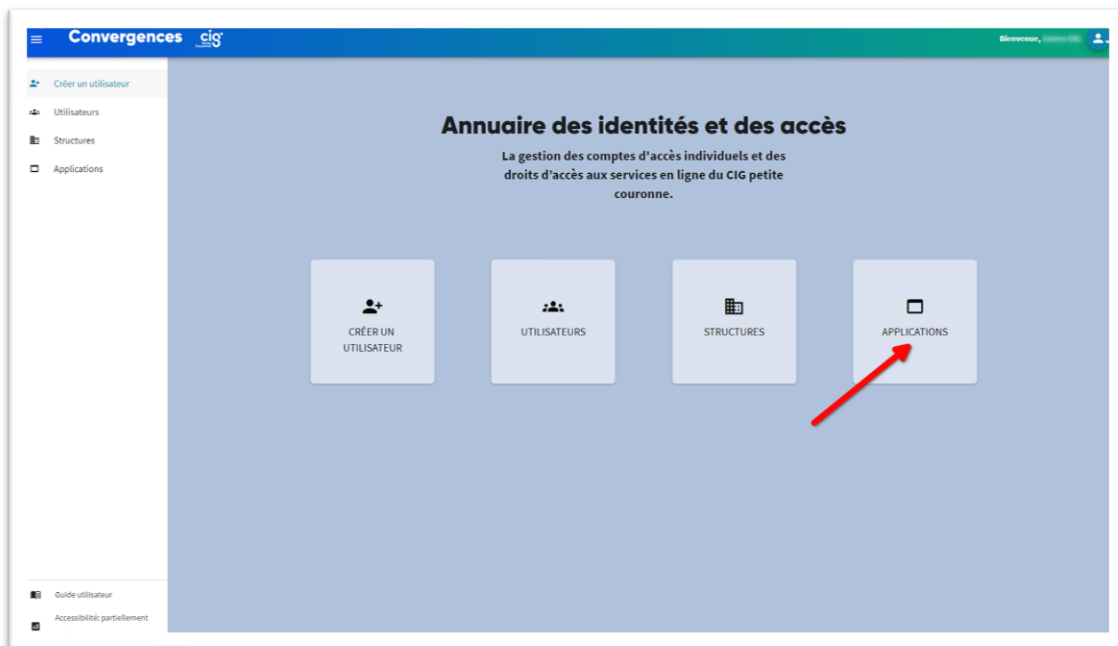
Convergences cig

Bienvenue, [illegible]

Créer un utilisateur

Utilisateurs

Structures

Applications

Annuaire des identités et des accès

La gestion des comptes d'accès individuels et des droits d'accès aux services en ligne du CIG petite couronne.

CRÉER UN UTILISATEUR

UTILISATEURS

STRUCTURES

APPLICATIONS

Guide utilisateur

Accessibilité: partiellement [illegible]